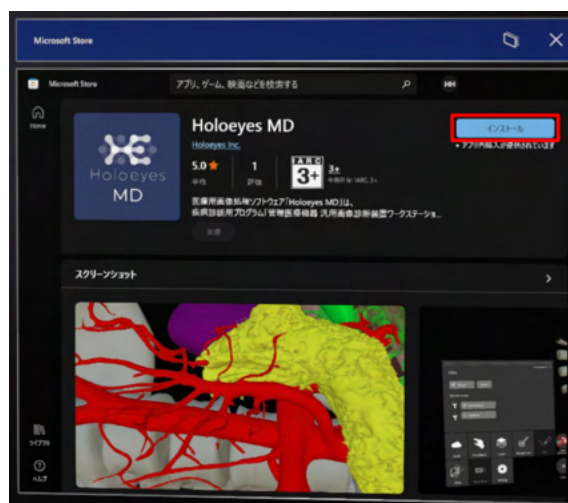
Microsoft Store

Microsoft Store

アプリ、ゲーム、映画などを検索する

Home

Holoeyes MD

Holoeyes MD

Holoeyes Inc.

5.0 ★
平均

1
評価

IARC
3+

3+
年齢対象: IARC 3+

インストール

+ アプリ内購入が提供されています

医療用画像処理ソフトウェア「Holoeyes MD」は、疾病診断用プログラム「管理医療機器 汎用画像診断装置ワークステーショ...

共有

スクリーンショット

ライブラリ

ヘルプ